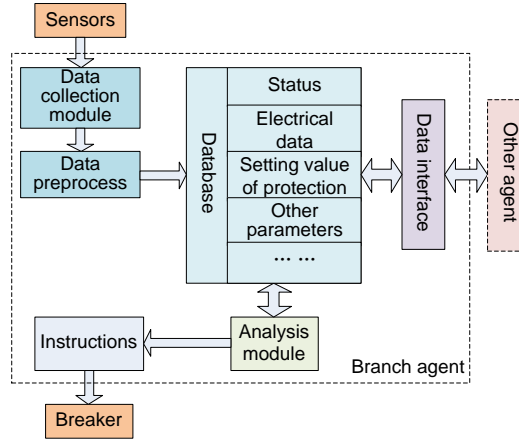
Sensors

Data collection module

Data preprocess

Database

Status

Electrical data

Setting value of protection

Other parameters

… …

Data interface

Other agent

Instructions

Analysis module

Branch agent

Breaker